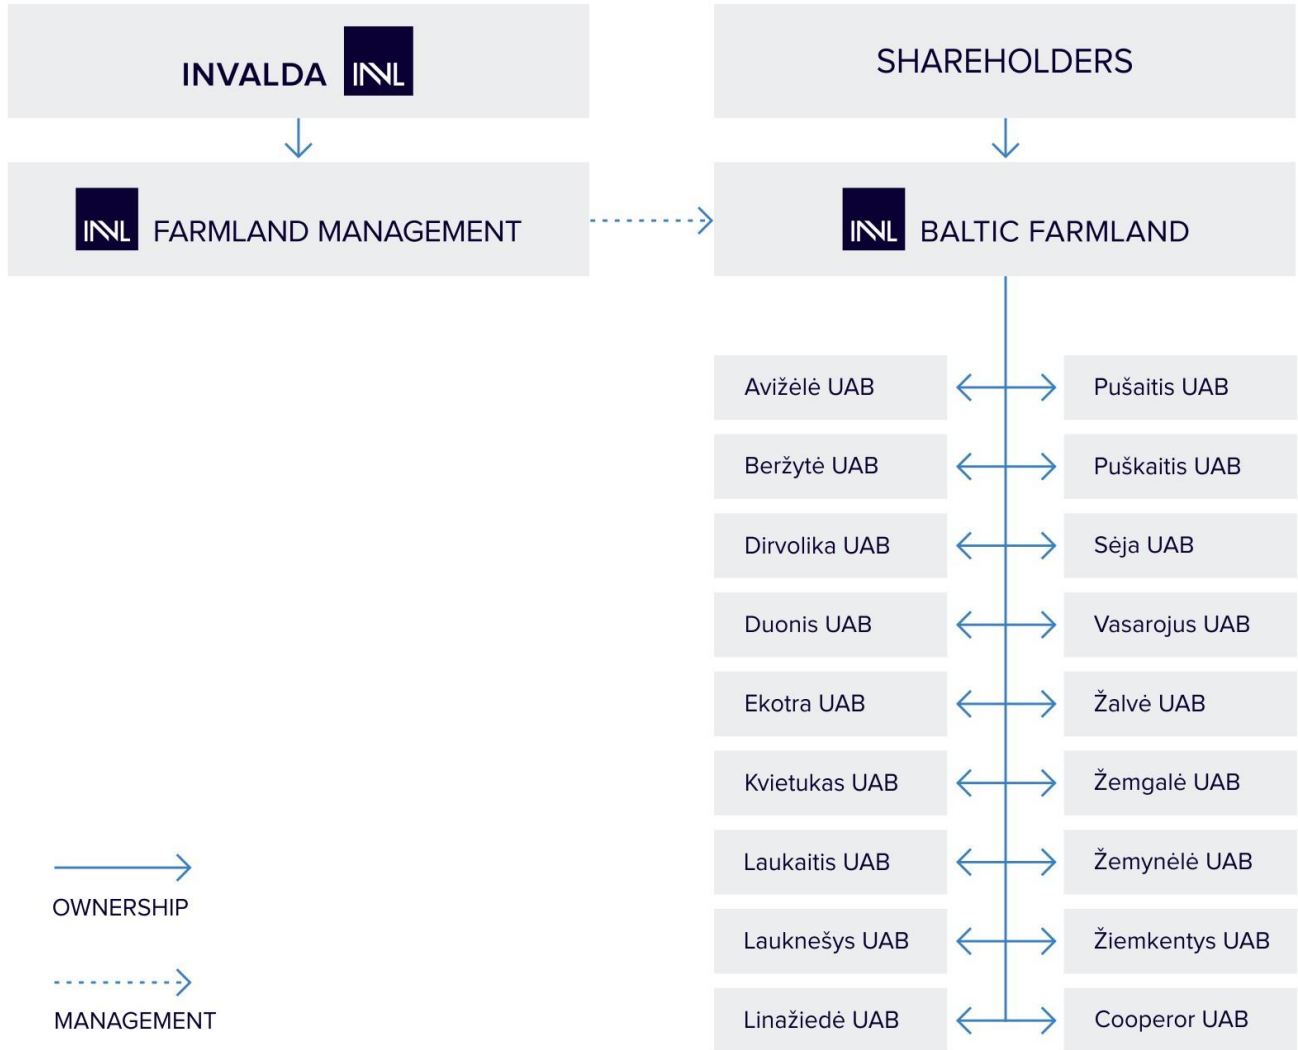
INVALDA INVL

SHAREHOLDERS

INVL FARMLAND MANAGEMENT

INVL BALTIC FARMLAND

Avižėlė UAB

Pušaitis UAB

Beržytė UAB

Puškaitis UAB

Dirvolika UAB

Sėja UAB

Duonis UAB

Vasarojus UAB

Ekotra UAB

Žalvė UAB

Kvietukas UAB

Žemgalė UAB

Laukaitis UAB

Žemynėlė UAB

Lauknešys UAB

Žiemkentys UAB

Linažiedė UAB

Cooperor UAB

OWNERSHIP

MANAGEMENT